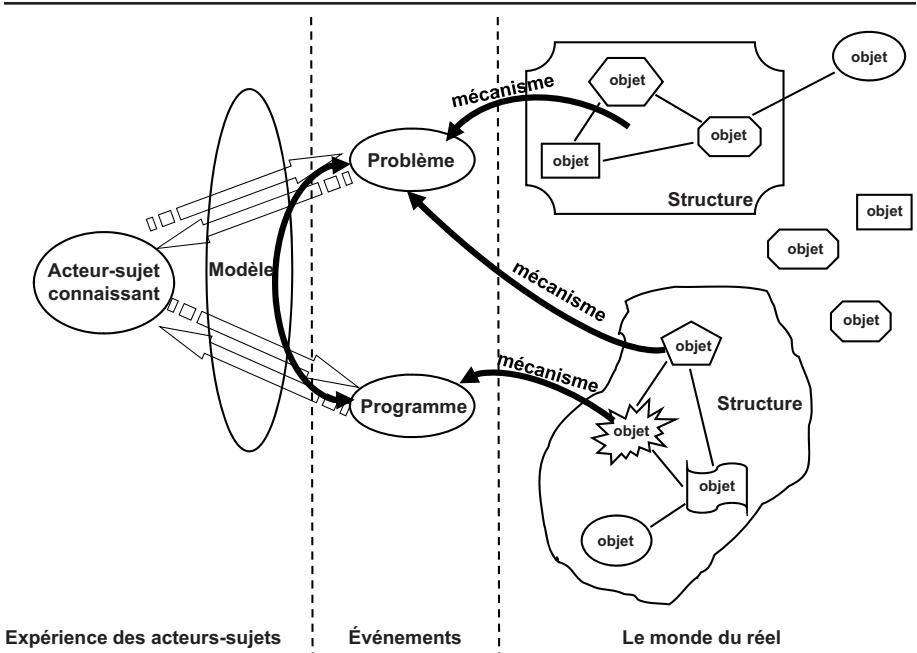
objet

objet

mécanisme

objet

Problème

objet

Structure

objet

objet

Acteur-sujet connaissant

Modèle

mécanisme

objet

objet

mécanisme

Programme

Structure

objet

objet

objet

Expérience des acteurs-sujets

Événements

Le monde du réel